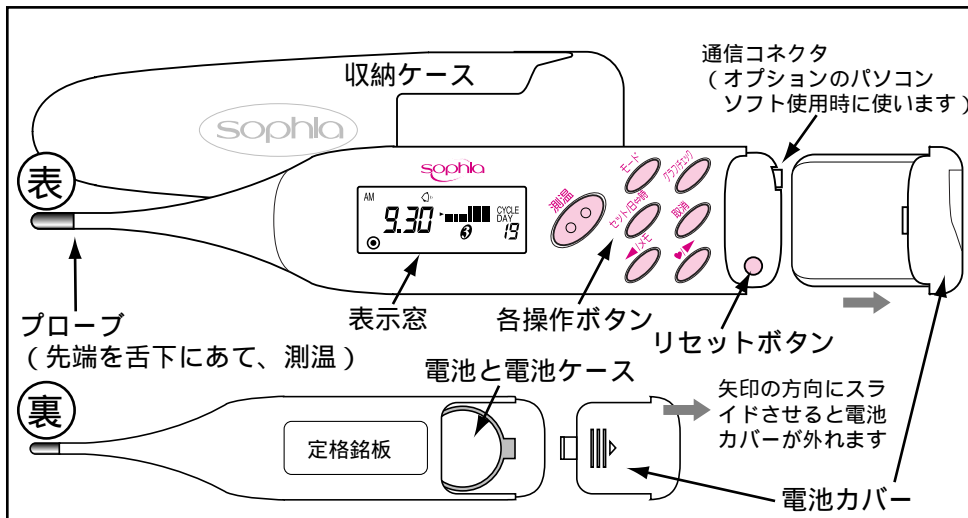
収納ケース

通信コネクタ
（オプションのパソコンソフト使用時に使います）

sophia

表

sophia

AM
9.30
CYCLE DAY
19
3

測温

モード
グラフチェック
セット/日付/時
取消
▲/メモ
♥/▼

プローブ
（先端を舌下にあて、測温）

表示窓

各操作ボタン

リセットボタン

電池と電池ケース

裏

定格銘板

矢印の方向にスライドさせると電池カバーが外れます

電池カバー